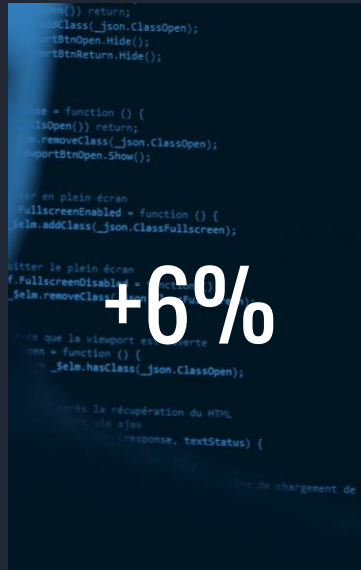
+6%

pen()) return;
ddClass(_json.ClassOpen);
ortBtnOpen.Hide();
ortBtnReturn.Hide();

se = function () {
IsOpen()) return;
.removeClass(_json.ClassOpen);
wportBtnOpen.Show();

er en plein écran
FullscreenEnabled = function () {
_Selm.addClass(_json.ClassFullscreen);

uitter le plein écran
f.FullscreenDisabled = function
_Selm.removeClass

i que la viewport est ouverte
pen = function () {
_Selm.hasClass(_json.ClassOpen);

après la récupération du HTML
(response, textStatus) {

de chargement de